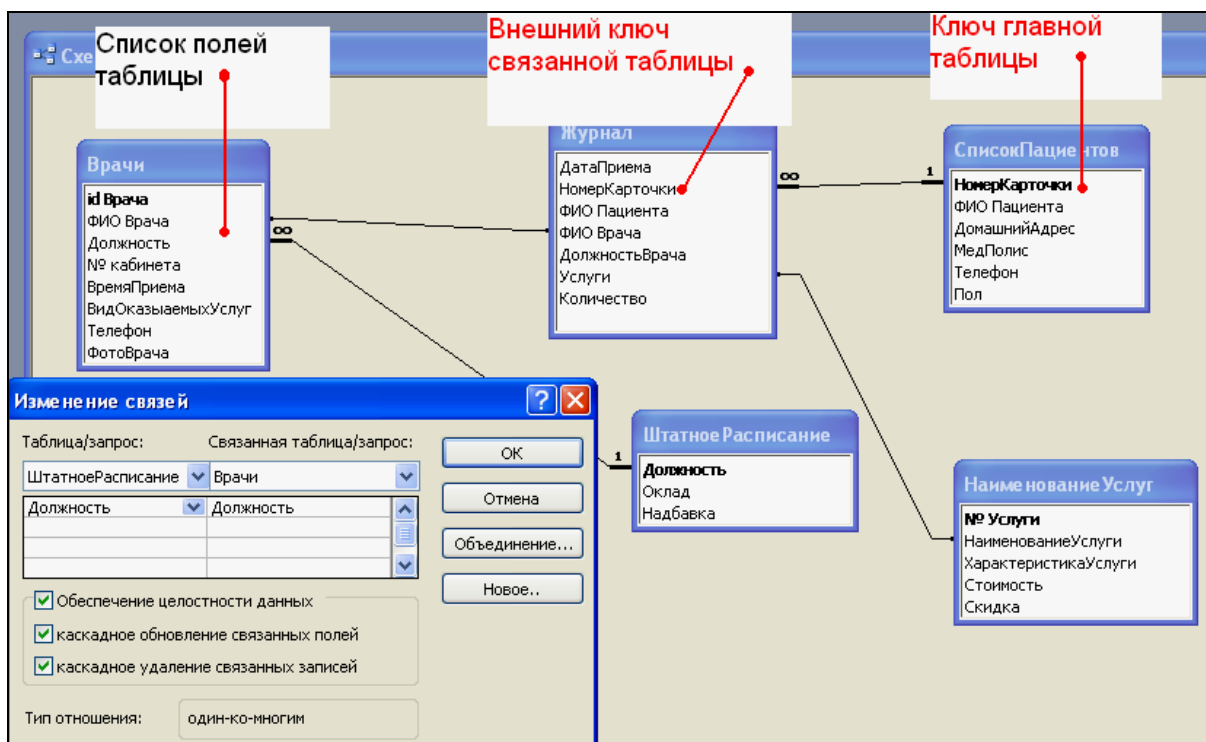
Схе

Список полей таблицы

Внешний ключ связанной таблицы

Ключ главной таблицы

Врачи
id Врача
ФИО Врача
Должность
№ кабинета
ВремяПриема
ВидОказываемыхУслуг
Телефон
ФотоВрача

Журнал
ДатаПриема
НомерКарточки
ФИО Пациента
ФИО Врача
ДолжностьВрача
Услуги
Количество

СписокПациентов
НомерКарточки
ФИО Пациента
ДомашнийАдрес
МедПолис
Телефон
Пол

$\infty$ 1

$\infty$

Изменение связей

Таблица/запрос:
Связанная таблица/запрос:

| ШтатноеРасписание | Врачи |
|---|---|
| Должность | Должность |
| | |
| | |
| | |

OK
Отмена
Объединение...
Новое..

Обеспечение целостности данных
каскадное обновление связанных полей
каскадное удаление связанных записей

Тип отношения: один-ко-многим

1

ШтатноеРасписание
Должность
Оклад
Надбавка

НаименованиеУслуг
№ Услуги
НаименованиеУслуги
ХарактеристикаУслуги
Стоимость
Скидка